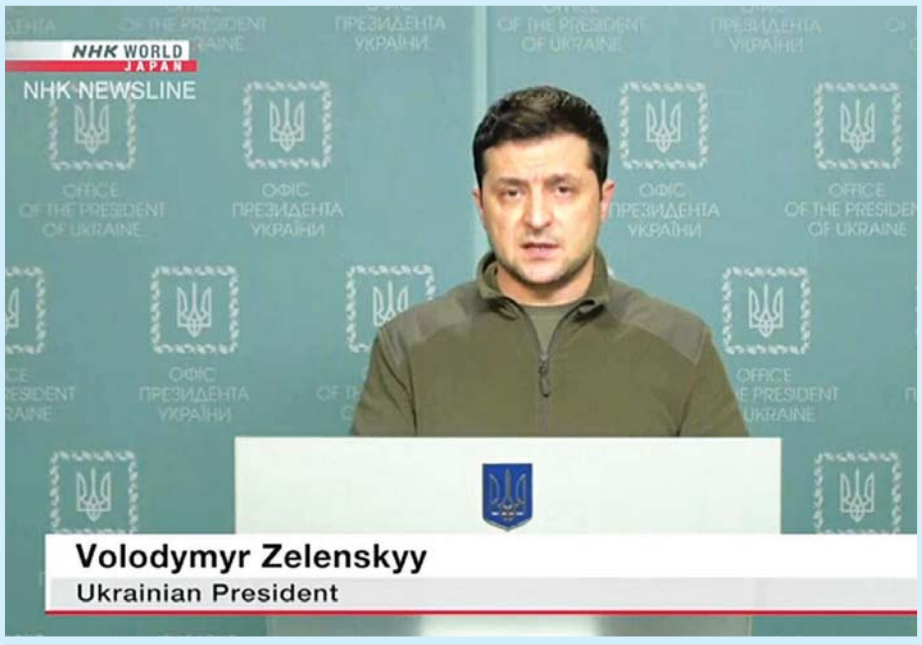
NHK WORLD JAPAN
NHK NEWSLINE

OFFICE OF THE PRESIDENT OF UKRAINE
ОФІС ПРЕЗИДЕНТА УКРАЇНИ

OFFICE OF THE PRESIDENT OF UKRAINE
ОФІС ПРЕЗИДЕНТА УКРАЇНИ

OFFICE OF THE PRESIDENT OF UKRAINE
ОФІС ПРЕЗИДЕНТА УКРАЇНИ

OFFICE OF THE PRESIDENT OF UKRAINE
ОФІС ПРЕЗИДЕНТА УКРАЇНИ

Volodymyr Zelenskyy
Ukrainian President